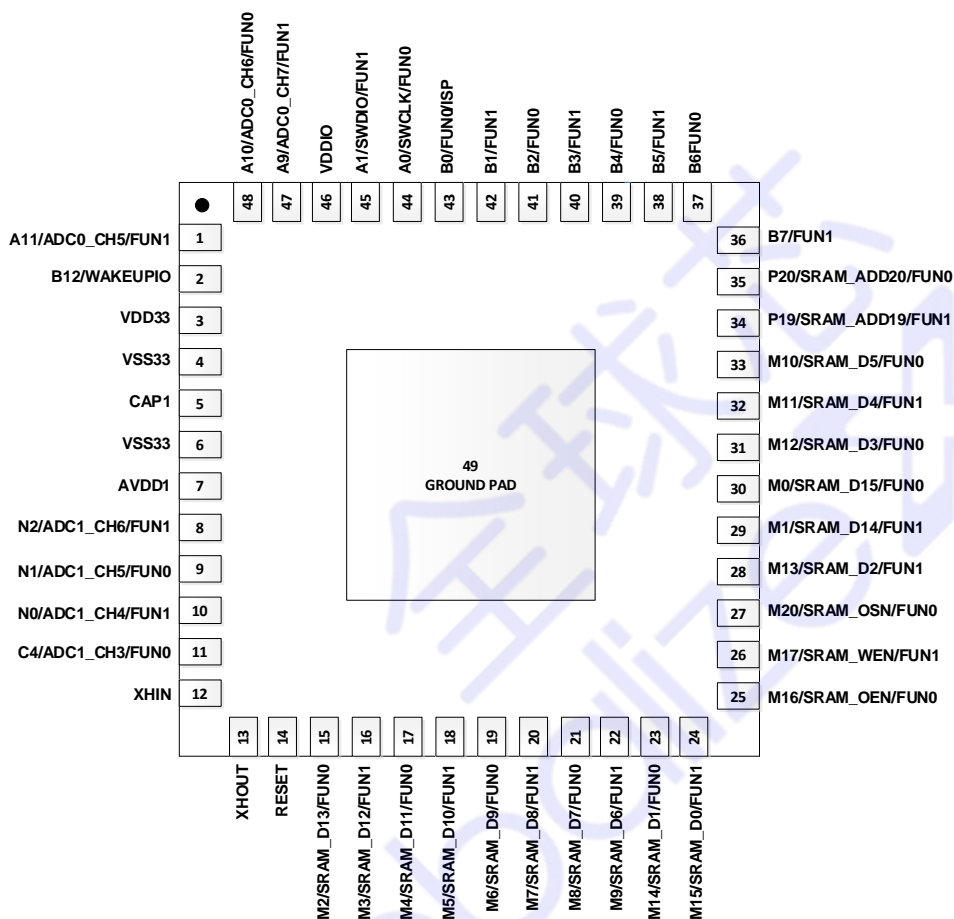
A10/ADC0_CH6/FUN0
A9/ADC0_CH7/FUN1
VDDIO
A1/SWDIO/FUN1
A0/SWCLK/FUN0
B0/FUN0/ISP
B1/FUN1
B2/FUN0
B3/FUN1
B4/FUN0
B5/FUN1
B6FUN0

48 47 46 45 44 43 42 41 40 39 38 37

A11/ADC0_CH5/FUN1 1
B12/WAKEUPIO 2
VDD33 3
VSS33 4
CAP1 5
VSS33 6
AVDD1 7
N2/ADC1_CH6/FUN1 8
N1/ADC1_CH5/FUN0 9
N0/ADC1_CH4/FUN1 10
C4/ADC1_CH3/FUN0 11
XHIN 12

36 B7/FUN1
35 P20/SRAM_ADD20/FUN0
34 P19/SRAM_ADD19/FUN1
33 M10/SRAM_D5/FUN0
32 M11/SRAM_D4/FUN1
31 M12/SRAM_D3/FUN0
30 M0/SRAM_D15/FUN0
29 M1/SRAM_D14/FUN1
28 M13/SRAM_D2/FUN1
27 M20/SRAM_OSN/FUN0
26 M17/SRAM_WEN/FUN1
25 M16/SRAM_OEN/FUN0

49
GROUND PAD

13 14 15 16 17 18 19 20 21 22 23 24

XHOUT
RESET
M2/SRAM_D13/FUN0
M3/SRAM_D12/FUN1
M4/SRAM_D11/FUN0
M5/SRAM_D10/FUN1
M6/SRAM_D9/FUN0
M7/SRAM_D8/FUN1
M8/SRAM_D7/FUN0
M9/SRAM_D6/FUN1
M14/SRAM_D1/FUN0
M15/SRAM_D0/FUN1